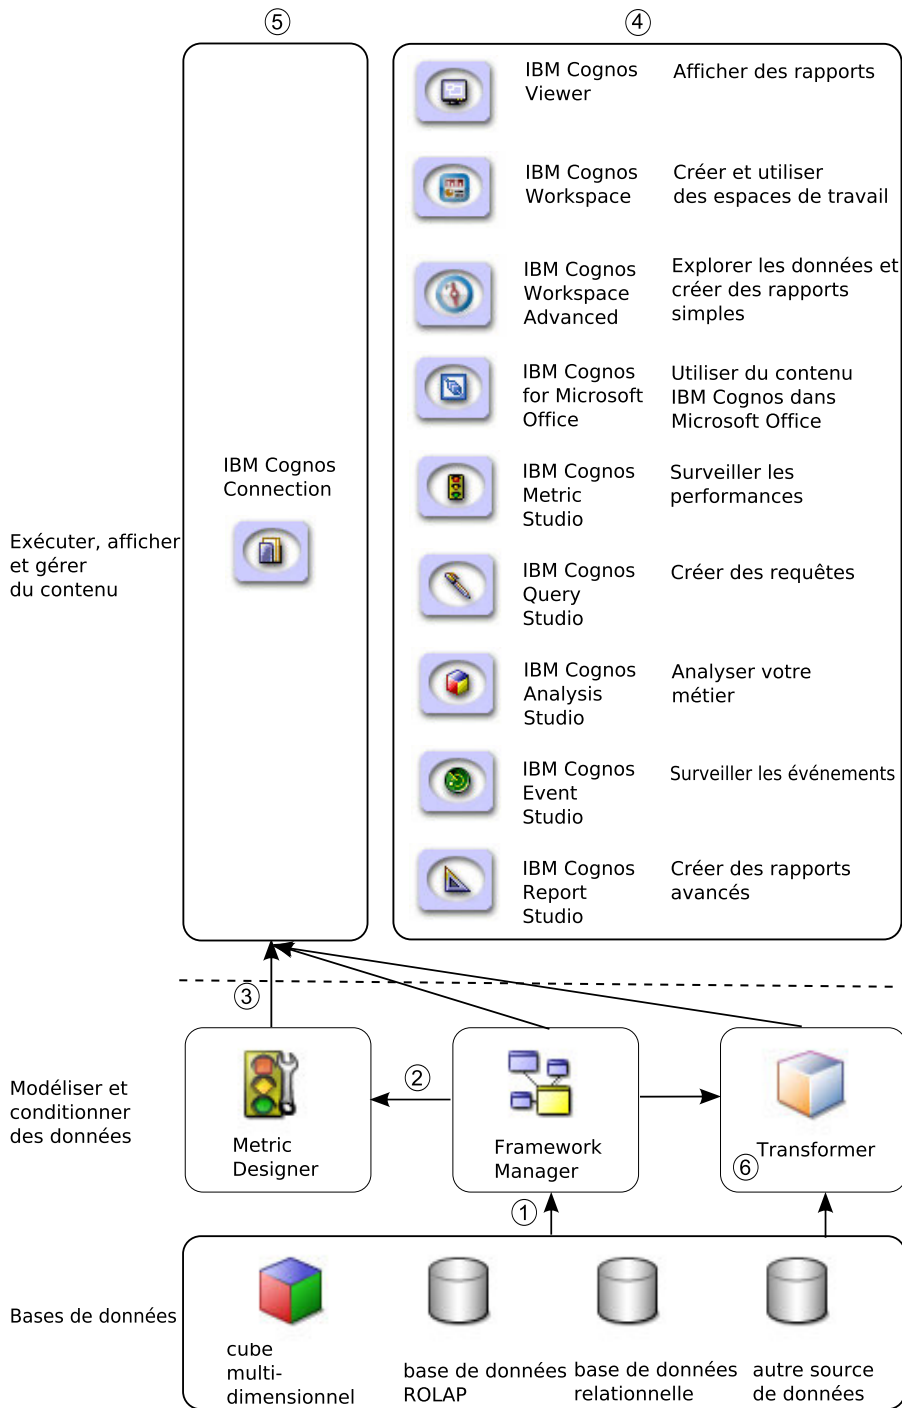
⑤ ④

IBM Cognos Viewer
Afficher des rapports

IBM Cognos Workspace
Créer et utiliser des espaces de travail

IBM Cognos Workspace Advanced
Explorer les données et créer des rapports simples

IBM Cognos for Microsoft Office
Utiliser du contenu IBM Cognos dans Microsoft Office

IBM Cognos Metric Studio
Surveiller les performances

IBM Cognos Query Studio
Créer des requêtes

IBM Cognos Analysis Studio
Analyser votre métier

IBM Cognos Event Studio
Surveiller les événements

IBM Cognos Report Studio
Créer des rapports avancés

IBM Cognos Connection

Exécuter, afficher et gérer du contenu

③

②

Modéliser et conditionner des données

Metric Designer

Framework Manager

Transformer ⑥

①

Bases de données

cube multi-dimensionnel

base de données ROLAP

base de données relationnelle

autre source de données